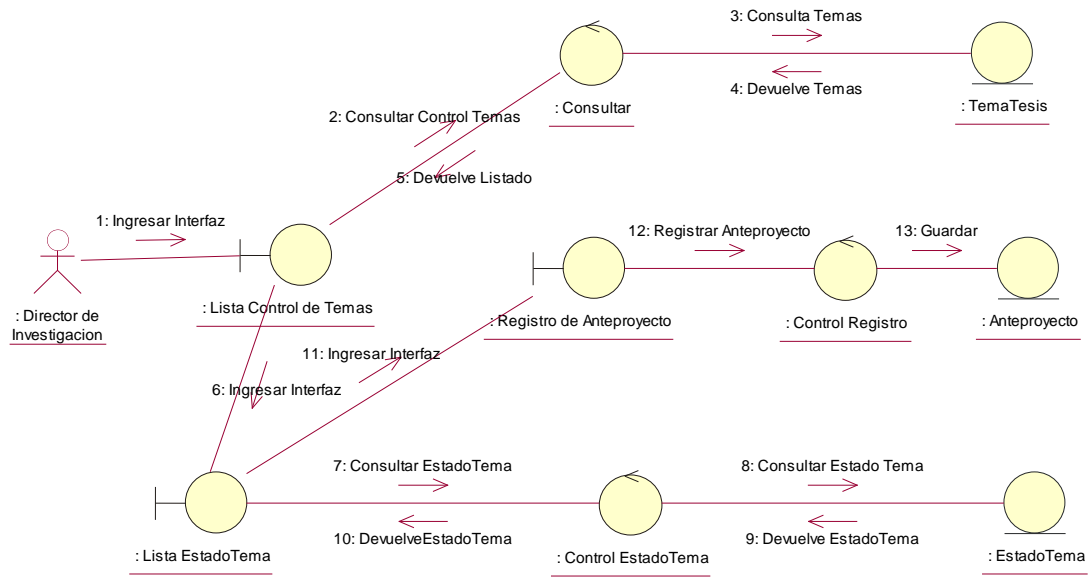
3: Consulta Temas

4: Devuelve Temas

: Consultar

: TemaTesis

2: Consultar Control Temas

5: Devuelve Listado

1: Ingresar Interfaz

: Director de Investigacion

: Lista Control de Temas

12: Registrar Anteproyecto

13: Guardar

: Registro de Anteproyecto

: Control Registro

: Anteproyecto

11: Ingresar Interfaz

6: Ingresar Interfaz

7: Consultar EstadoTema

8: Consultar Estado Tema

: Lista EstadoTema

10: DevuelveEstadoTema

: Control EstadoTema

9: Devuelve EstadoTema

: EstadoTema